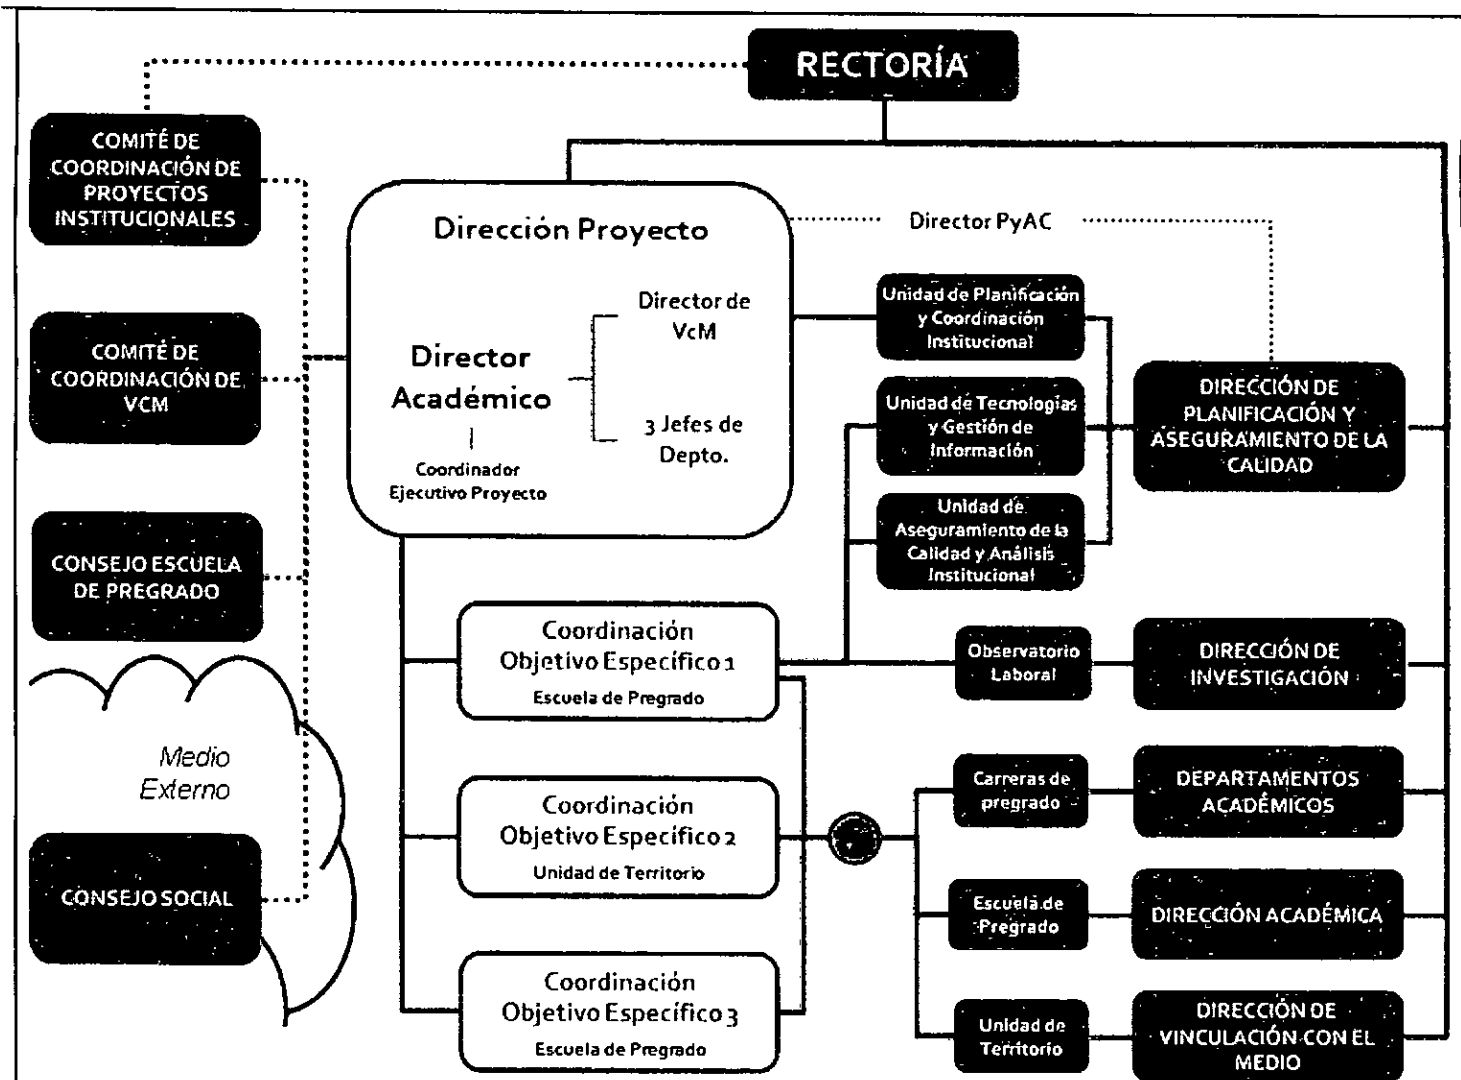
RECTORÍA

COMITÉ DE COORDINACIÓN DE PROYECTOS INSTITUCIONALES

COMITÉ DE COORDINACIÓN DE VCM

CONSEJO ESCUELA DE PREGRADO

Medio Externo

CONSEJO SOCIAL

Dirección Proyecto

Director Académico

Coordinador Ejecutivo Proyecto

Director de VcM

3 Jefes de Depto.

Director PyAC

Unidad de Planificación y Coordinación Institucional

Unidad de Tecnologías y Gestión de Información

Unidad de Aseguramiento de la Calidad y Análisis Institucional

DIRECCIÓN DE PLANIFICACIÓN Y ASEGURAMIENTO DE LA CALIDAD

Coordinación Objetivo Específico 1
Escuela de Pregrado

Observatorio Laboral

DIRECCIÓN DE INVESTIGACIÓN

Coordinación Objetivo Específico 2
Unidad de Territorio

Carreras de pregrado

DEPARTAMENTOS ACADÉMICOS

Escuela de Pregrado

DIRECCIÓN ACADÉMICA

Coordinación Objetivo Específico 3
Escuela de Pregrado

Unidad de Territorio

DIRECCIÓN DE VINCULACIÓN CON EL MEDIO